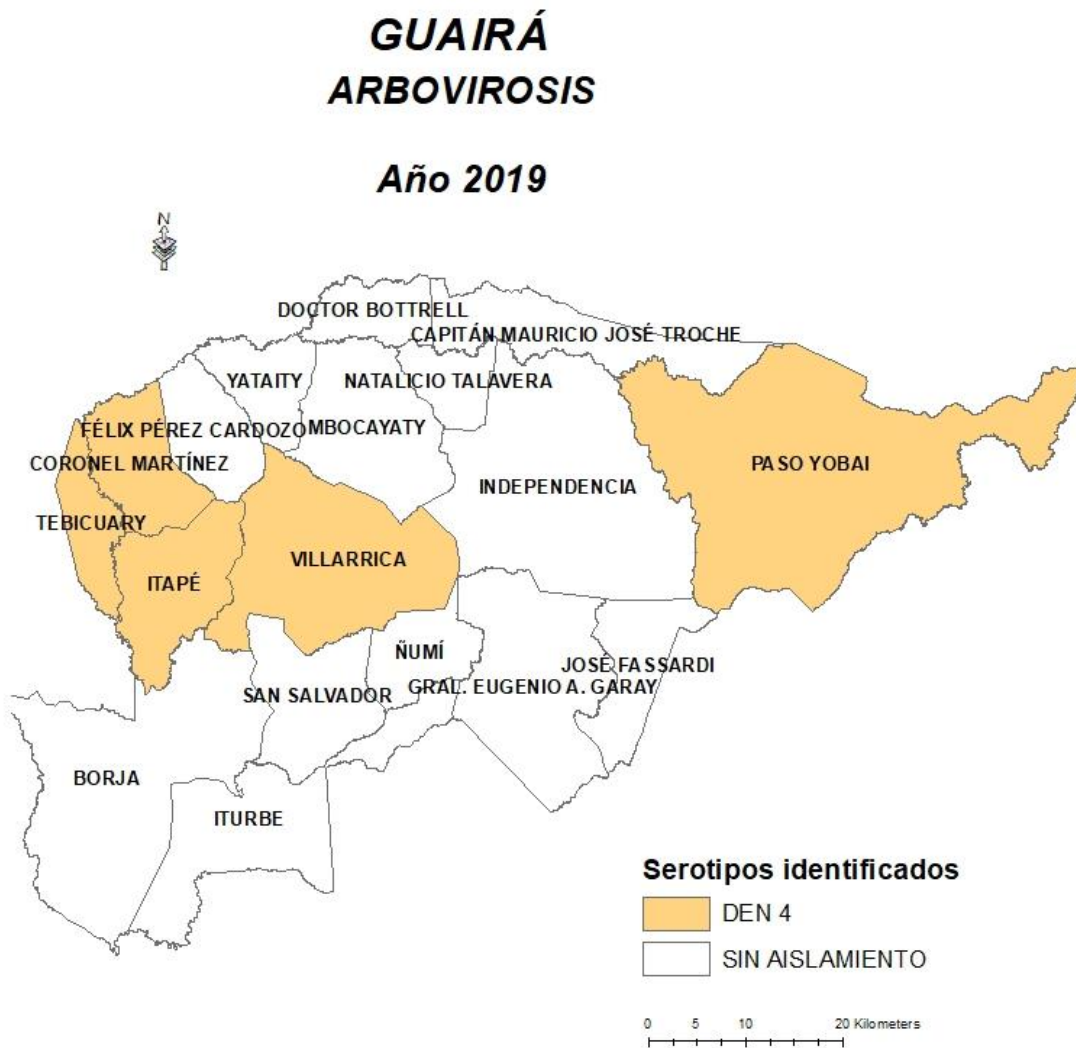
GUAIRÁ
ARBOVIROSIS

Año 2019

N

DOCTOR BOTTRELL
CAPITÁN MAURICIO JOSÉ TROCHE
YATAITY
NATALICIO TALAVERA
FÉLIX PÉREZ CARDOZO
MBOCAYATY
CORONEL MARTÍNEZ
PASO YOBAI
INDEPENDENCIA
TEBICUARY
VILLARRICA
ITAPÉ
ÑUMÍ
JOSÉ FASSARDI
SAN SALVADOR
GRAL. EUGENIO A. GARAY
BORJA
ITURBE

Serotipos identificados
DEN 4
SIN AISLAMIENTO

0 5 10 20 Kilometers